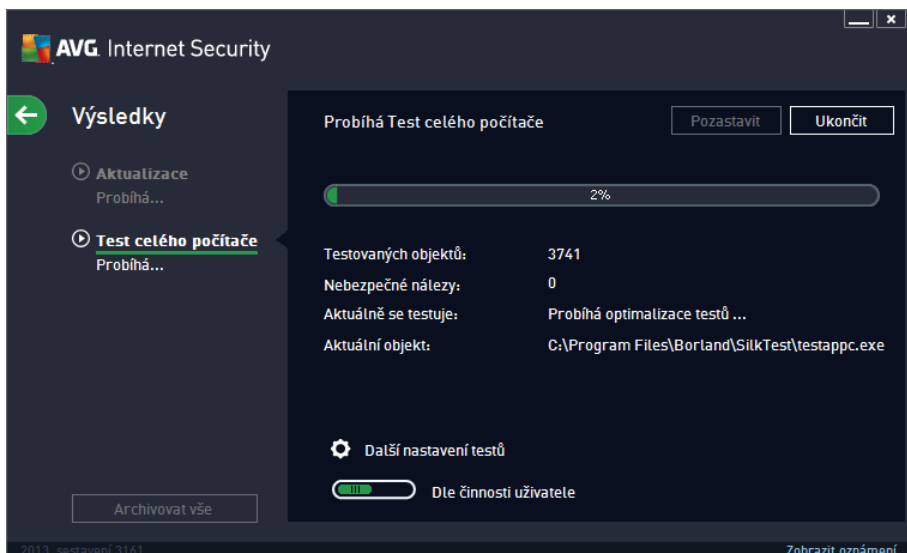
AVG. Internet Security

Výsledky

Aktualizace
Probíhá...

Test celého počítače
Probíhá...

Archivovat vše

Probíhá Test celého počítače

Pozastavit

Ukončit

2%

Testovaných objektů: 3741
Nebezpečné nálezy: 0
Aktuálně se testuje: Probíhá optimalizace testů ...
Aktuální objekt: C:\Program Files\Borland\SilkTest\testappc.exe

Další nastavení testů

Dle činnosti uživatele

2013 sestavení 3161

Zobrazit oznámení